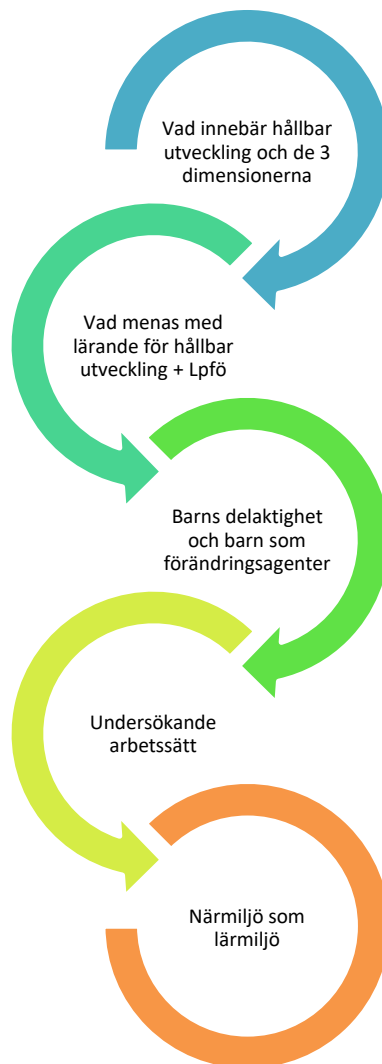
Vad innebär hållbar utveckling och de 3 dimensionerna

Vad menas med lärande för hållbar utveckling + Lpfö

Barns delaktighet och barn som förändringsagenter

Undersökande arbetssätt

Närmiljö som lärmiljö